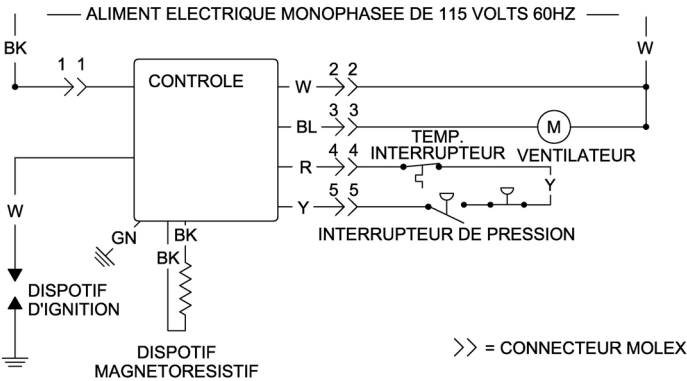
ALIMENT ELECTRIQUE MONOPHASEE DE 115 VOLTS 60HZ

BK

W

1 1

CONTROLE

W

2 2

BL

3 3

M

TEMP. INTERRUPTEUR

R

4 4

VENTILATEUR

Y

Y

5 5

INTERRUPTEUR DE PRESSION

W

GN

BK

BK

DISPOTIF D'IGNITION

DISPOTIF MAGNETORESISTIF

$>>$ = CONNECTEUR MOLEX